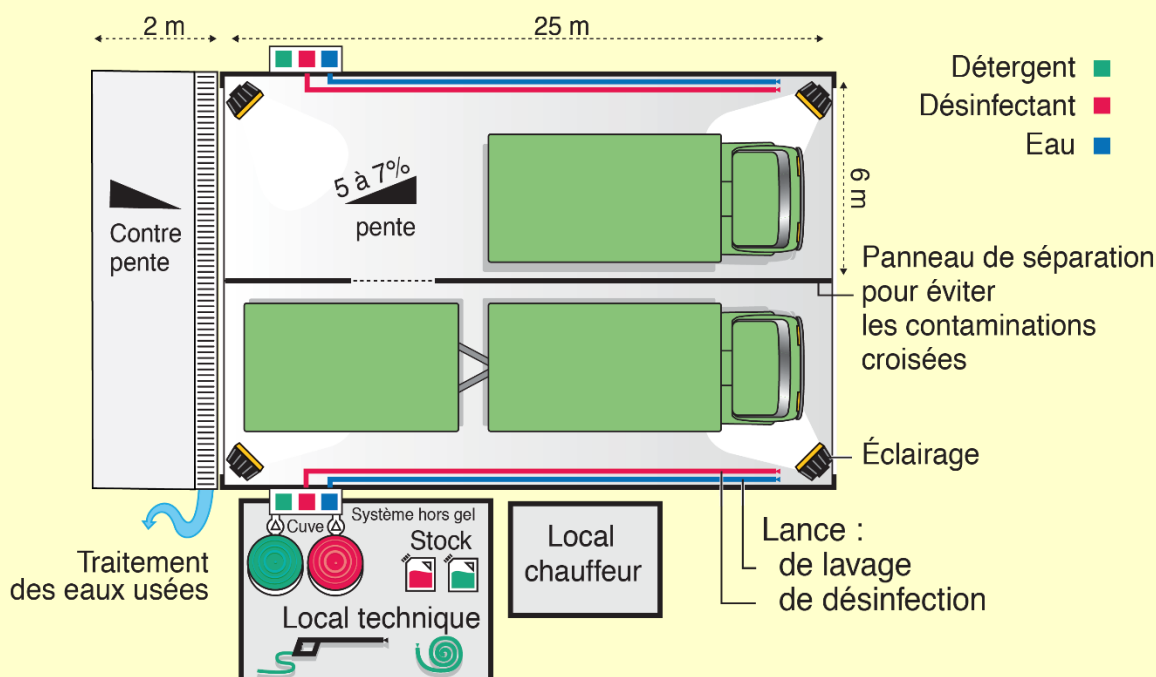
2 m

25 m

Détergent

Désinfectant

Eau

6 m

5 à 7%

pente

Contre pente

Panneau de séparation pour éviter les contaminations croisées

Éclairage

Cuve

Système hors gel

Stock

Local technique

Local chauffeur

Lance :
de lavage
de désinfection

Traitement des eaux usées